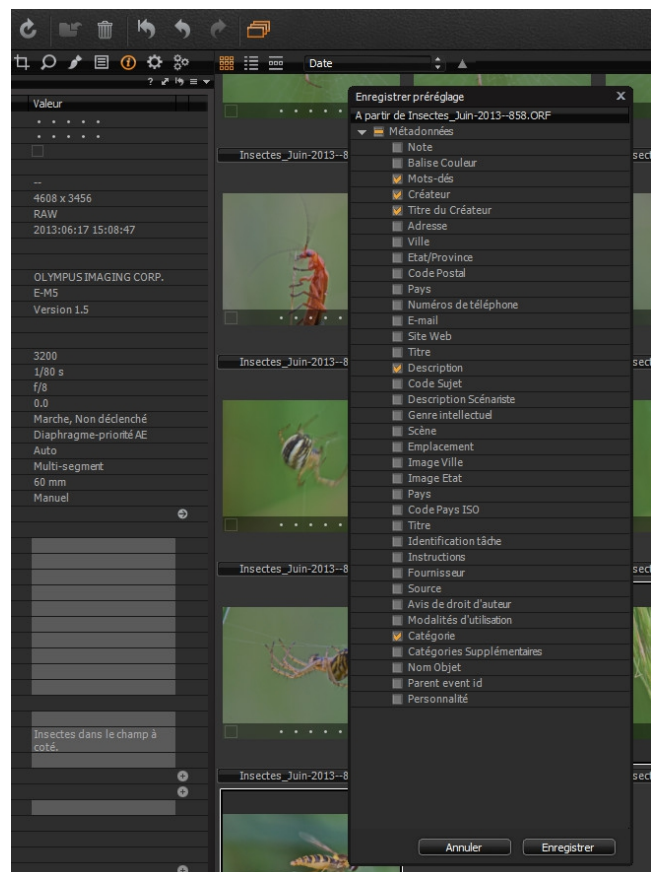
Date

? ↗ ↳ ≡ ▾

Valeur

. . . . . .
. . . . . .

--
4608 x 3456
RAW
2013:06:17 15:08:47

OLYMPUS IMAGING CORP.
E-M5
Version 1.5

3200
1/80 s
f/8
0.0
Marche, Non déclenché
Diaphragme-priorité AE
Auto
Multi-segment
60 mm
Manuel

Insectes dans le champ à coté.

Insectes_Juin-2013--8
Insectes_Juin-2013--8
Insectes_Juin-2013--8
Insectes_Juin-2013--8

sect
sect
sect
sect

Enregistrer préréglage
A partir de Insectes_Juin-2013--858.ORF
Métadonnées
Note
Balise Couleur
Mots-clés
Créateur
Titre du Créateur
Adresse
Ville
Etat/Province
Code Postal
Pays
Numéros de téléphone
E-mail
Site Web
Titre
Description
Code Sujet
Description Scénariste
Genre intellectuel
Scène
Emplacement
Image Ville
Image Etat
Pays
Code Pays ISO
Titre
Identification tâche
Instructions
Fournisseur
Source
Avis de droit d'auteur
Modalités d'utilisation
Catégorie
Catégories Supplémentaires
Nom Objet
Parent event id
Personnalité

Annuler
Enregistrer